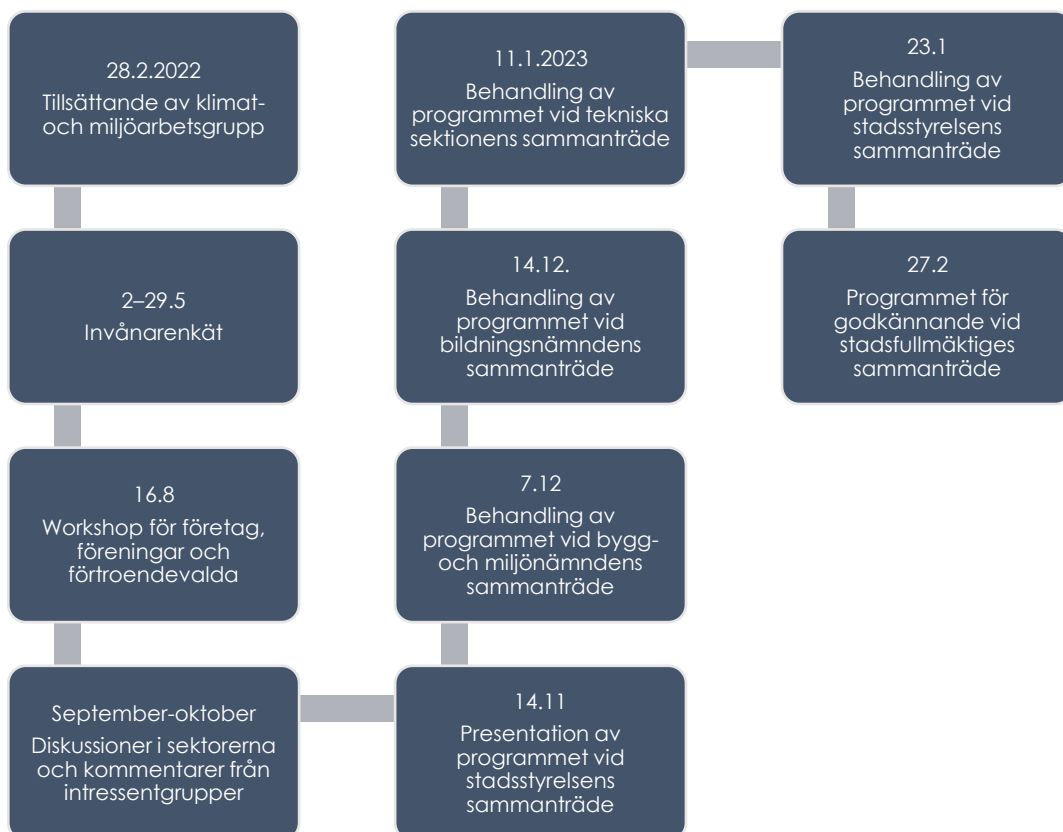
28.2.2022
Tillsättande av klimat- och miljöarbetsgrupp

2–29.5
Invånarenkät

16.8
Workshop för företag, föreningar och förtroendevalda

September-oktober
Diskussioner i sektorerna och kommentarer från intressentgrupper

14.11
Presentation av programmet vid stadsstyrelsens sammanträde

7.12
Behandling av programmet vid bygg- och miljönämndens sammanträde

14.12.
Behandling av programmet vid bildningsnämndens sammanträde

11.1.2023
Behandling av programmet vid tekniska sektionens sammanträde

23.1
Behandling av programmet vid stadsstyrelsens sammanträde

27.2
Programmet för godkännande vid stadsfullmäktiges sammanträde